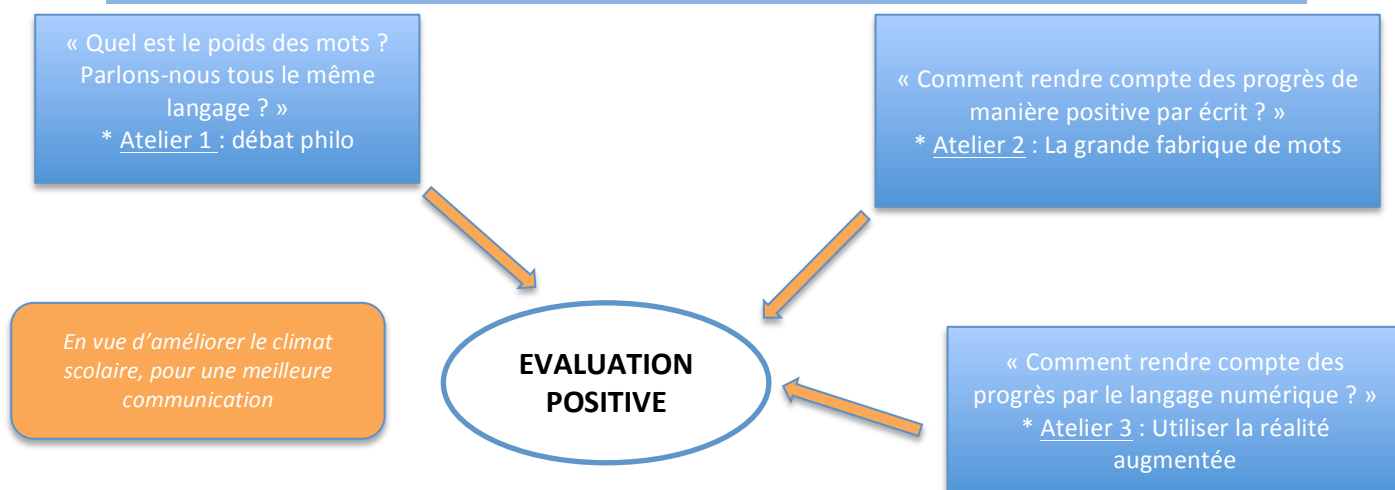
« Quel est le poids des mots ? Parlons-nous tous le même langage ? »
* Atelier 1 : débat philo

« Comment rendre compte des progrès de manière positive par écrit ? »
* Atelier 2 : La grande fabrique de mots

En vue d'améliorer le climat scolaire, pour une meilleure communication

EVALUATION POSITIVE

« Comment rendre compte des progrès par le langage numérique ? »
* Atelier 3 : Utiliser la réalité augmentée